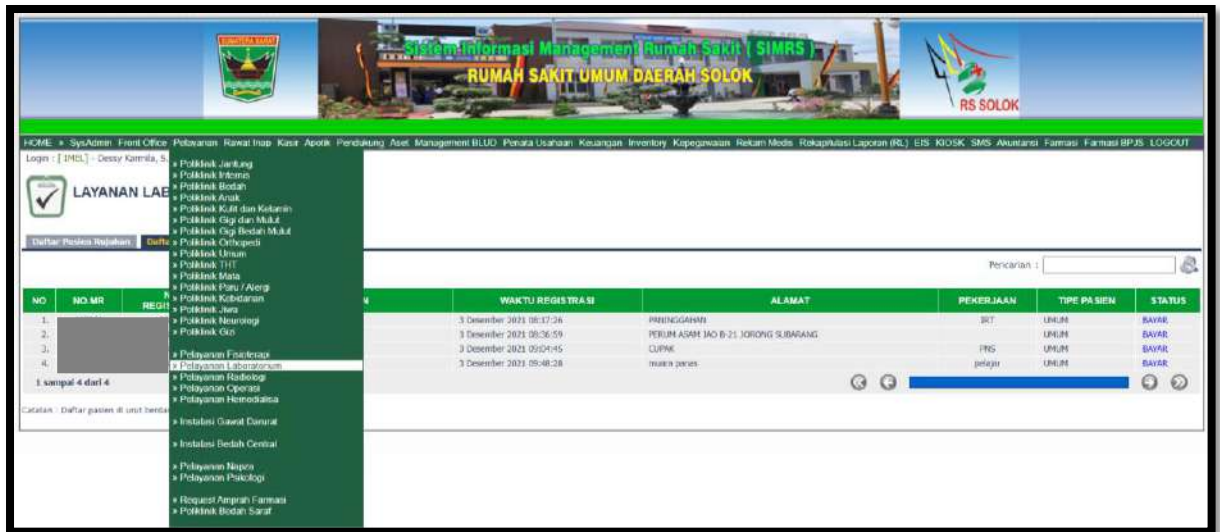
SUMATERA BARAT

Sistem Informasi Management Rumah Sakit ( SIMRS )
RUMAH SAKIT UMUM DAERAH SOLOK

RS SOLOK

HOME » SysAdmin Front Office Pelayanan Rawat Inap Kasir Apotik Pendukung Aset Management BLUD Penata Usahaan Keuangan Inventory Kepegawaian Rekam Medis Rekapitulasi Laporan (RL) EIS KIOSK SMS Akuntansi Farmasi Farmasi BPJS LOGOUT

Login : [ IMSL ] - Dessy Karmila, S.

LAYANAN LAB

Daftar Pasien Rujukan | Daft

» Poliklinik Jantung
» Poliklinik Interne
» Poliklinik Bedah
» Poliklinik Anak
» Poliklinik Kulit dan Kelamin
» Poliklinik Gigi dan Mulut
» Poliklinik Gigi Bedah Mulut
» Poliklinik Orthopedi
» Poliklinik Umum
» Poliklinik THT
» Poliklinik Mata
» Poliklinik Paru / Alergi
» Poliklinik Kebidanan
» Poliklinik Jiwa
» Poliklinik Neurologi
» Poliklinik Gizi

» Pelayanan Fisioterapi
» Pelayanan Laboratorium
» Pelayanan Radiologi
» Pelayanan Operasi
» Pelayanan Hemodialisa

» Instalasi Gawat Darurat

» Instalasi Bedah Central

» Pelayanan Napza
» Pelayanan Psikologi

» Request Amprah Farmasi
» Poliklinik Bedah Saraf

Pencarian :

| NO | NO.MR | REGI | N | WAKTU REGISTRASI | ALAMAT | PEKERJAAN | TIPE PASIEN | STATUS |
|---|---|---|---|---|---|---|---|---|
| 1. | | | | 3 Desember 2021 08:17:26 | PANINGGAHAN | IRT | UMUM | BAYAR |
| 2. | | | | 3 Desember 2021 08:36:59 | PERUM ASAM JAO B-21 JORONG SUBARANG | | UMUM | BAYAR |
| 3. | | | | 3 Desember 2021 09:04:45 | CUPAK | PNS | UMUM | BAYAR |
| 4. | | | | 3 Desember 2021 09:48:28 | muara panas | pelajar | UMUM | BAYAR |

1 sampai 4 dari 4

Catatan : Daftar pasien di unit berda